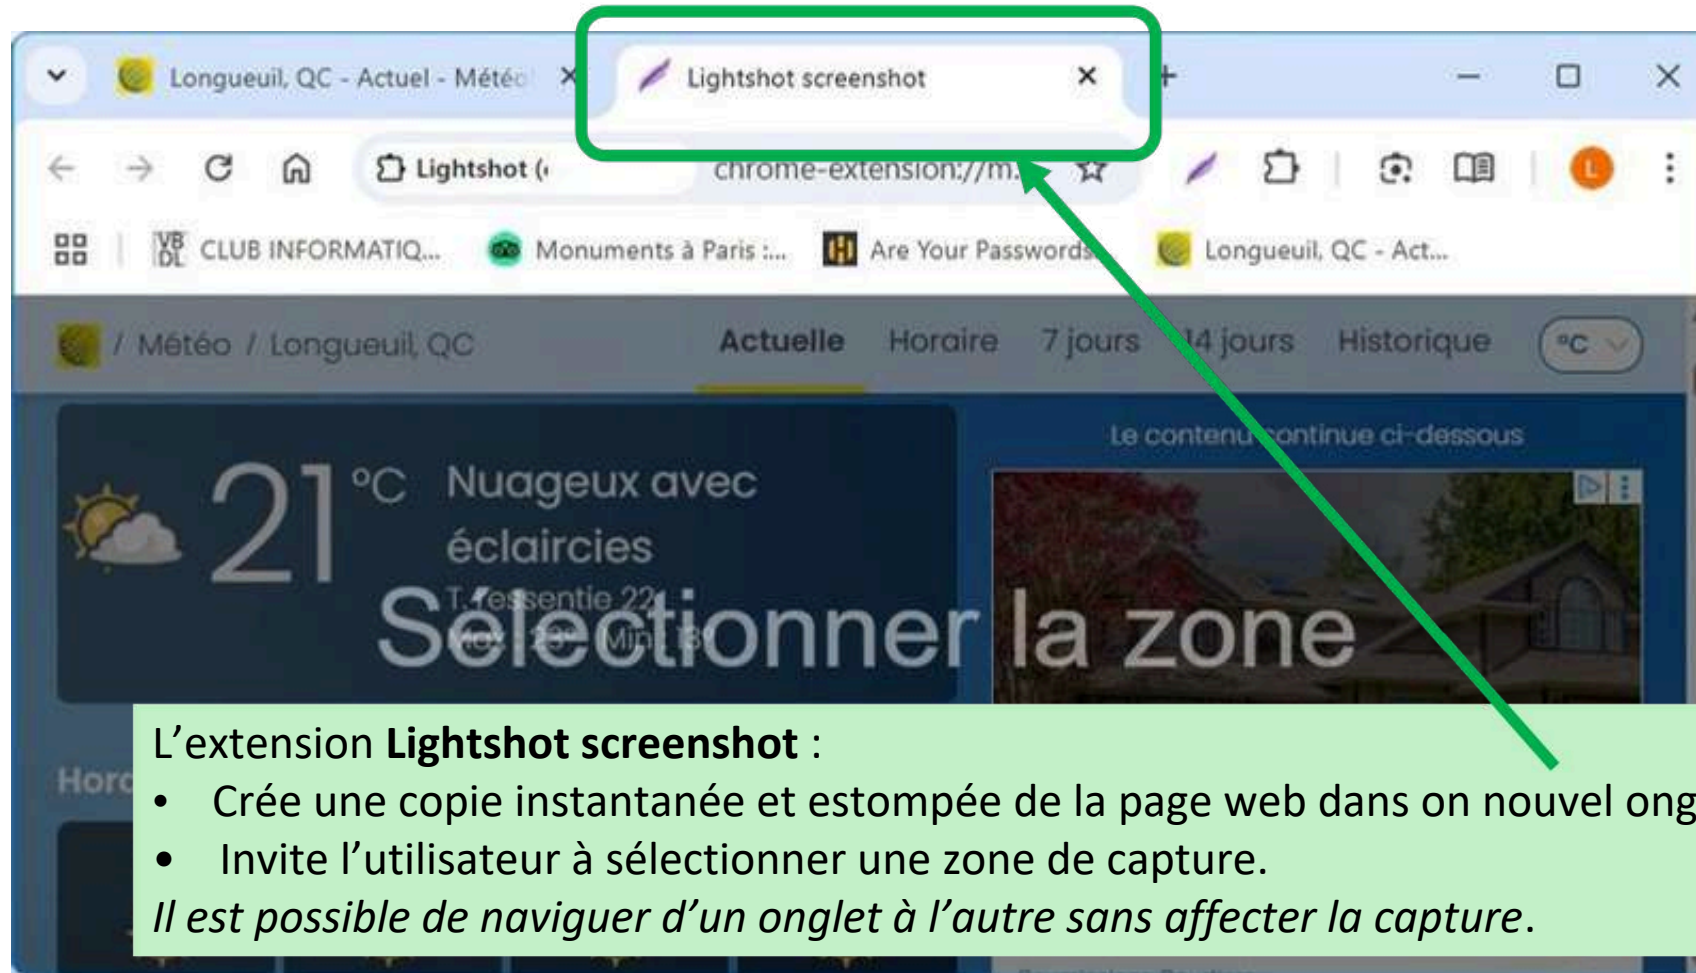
Longueuil, QC - Actuel - Météo

Lightshot screenshot

Lightshot (  chrome-extension://m...

CLUB INFORMATIQ... Monuments à Paris :... Are Your Passwords Longueuil, QC - Act...

/ Météo / Longueuil, QC

Actuelle Horaire 7 jours 14 jours Historique °C

Le contenu continue ci-dessous

21 °C Nuageux avec éclaircies

T. ressentie 22°

Max 23° Min 13°

Sélectionner la zone

Hor

L'extension **Lightshot screenshot** :

• Crée une copie instantanée et estompée de la page web dans on nouvel ong

• Invite l'utilisateur à sélectionner une zone de capture.

*Il est possible de naviguer d'un onglet à l'autre sans affecter la capture*.